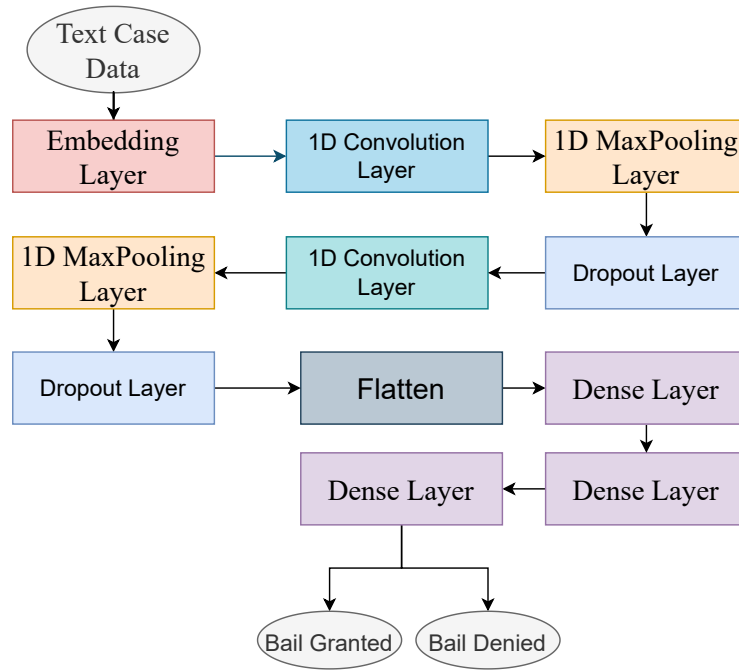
Text Case Data

Embedding Layer

1D Convolution Layer

1D MaxPooling Layer

Dropout Layer

1D Convolution Layer

1D MaxPooling Layer

Dropout Layer

Flatten

Dense Layer

Dense Layer

Dense Layer

Bail Granted

Bail Denied